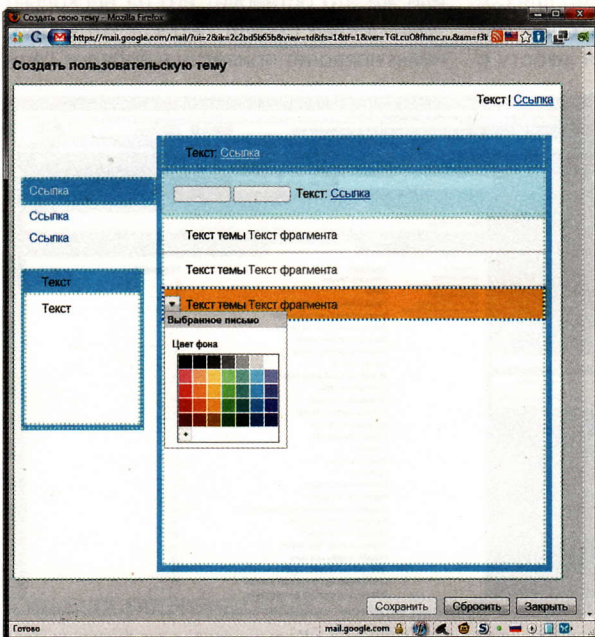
Создать свою тему - Mozilla Firefox

https://mail.google.com/mail/?ui=2&ik=2c2bd5b65b&view=td&fs=1&tf=1&ver=TGLcuO8fhmc.ru.&am=f3k

Создать пользовательскую тему

Текст | Ссылка

Текст: Ссылка

Ссылка
Ссылка
Ссылка

Текст: Ссылка

Текст темы Текст фрагмента

Текст темы Текст фрагмента

Текст темы Текст фрагмента

Текст
Текст

Выбранное письмо

Цвет фона

Сохранить Сбросить Закрыть

Готово

mail.google.com